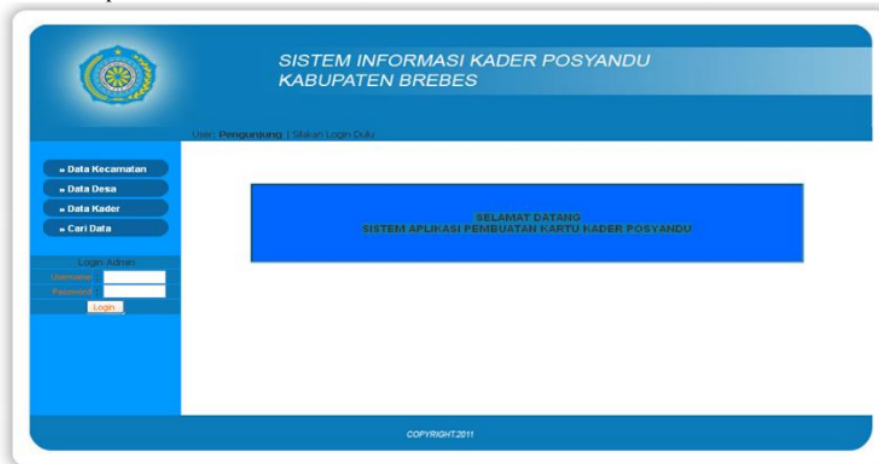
SISTEM INFORMASI KADER POSYANDU
KABUPATEN BREBES

User: Pengunjung | Silakan Login Dulu

» Data Kecamatan
» Data Desa
» Data Kader
» Cari Data

Login Admin
Username :
Password :
Login

SELAMAT DATANG
SISTEM APLIKASI PEMBUATAN KARTU KADER POSYANDU

COPYRIGHT.2011